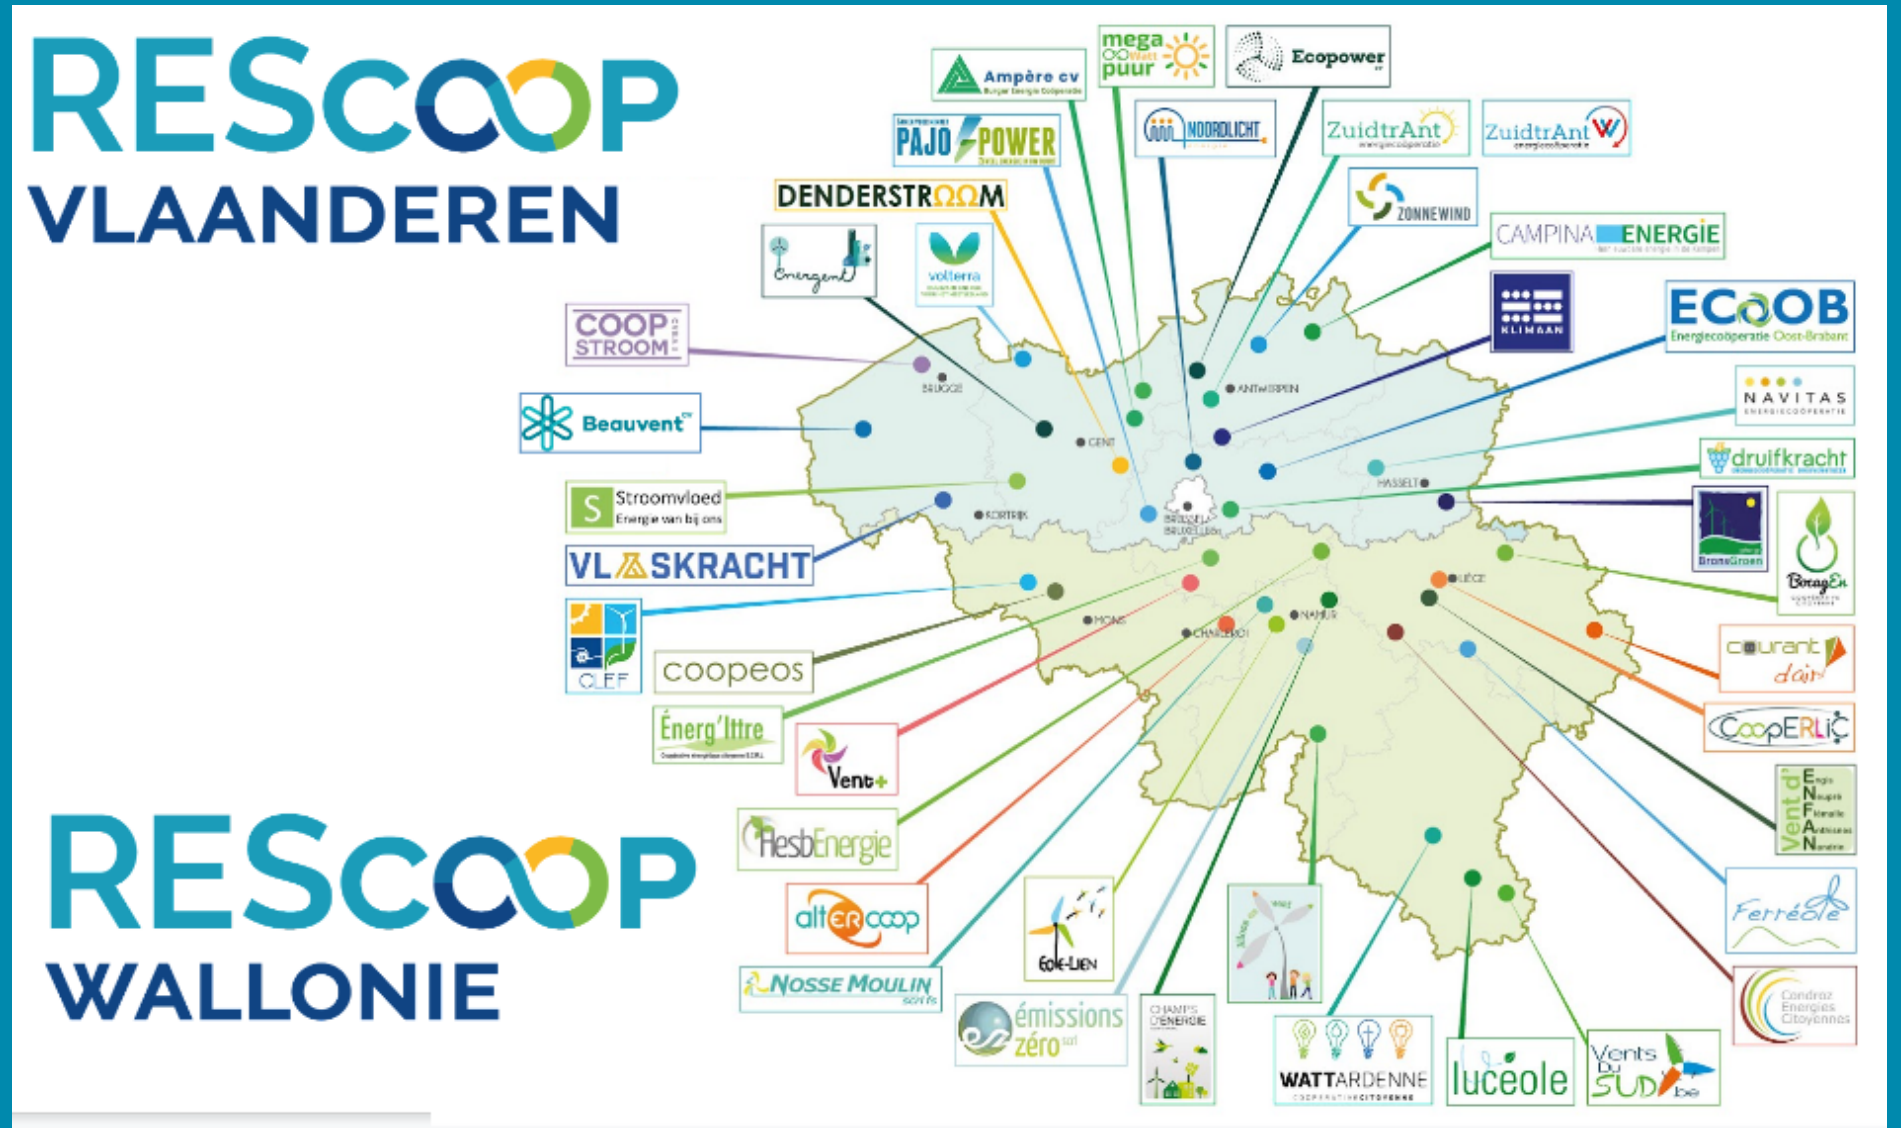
REScoop
VLAANDEREN

REScoop
WALLONIE

Ampère cv
Burger Energie Coöperatie

mega Watt puur

Ecopower

PAJO POWER

NOORDLICHT

ZuidtrAnt

ZuidtrAnt

DENDERSTROOM

ZONNEWIND

CAMPINA ENERGIE

Energent

volterra

COOP STROOM

KLIMAAN

ECoOB
Energiecoöperatie Oost-Brabant

Beauvent

NAVITAS
ENERGIECOÖPERATIE

druifkracht

Stroomvloed
Energie van bij ons

BronsGroen

VLASKRACHT

BocagEn

CLEF

coopeos

courant d'air

Énerg'Iltre

CoopERLiC

Vent+

Vent d'ENFAN
Enfants
Neupré
Famille
Ardennes
Namur

HesbEnergie

Ferréole

alterCoop

Condroz Energies Citoyennes

NOSSE MOULIN
scrl fs

Eole-Lien

émissions zéro scrl

CHAMPS D'ENERGIE

WATTARDENNE
COOPERATIVE CITOYENNE

luceole

Vents du SUD .be

BRUGGE
ANTWERPEN
GENT
HASSELT
KORTRIJK
BRUSSEL BRUXELLES
LIÈGE
MONS
CHARLEROI
NAMUR